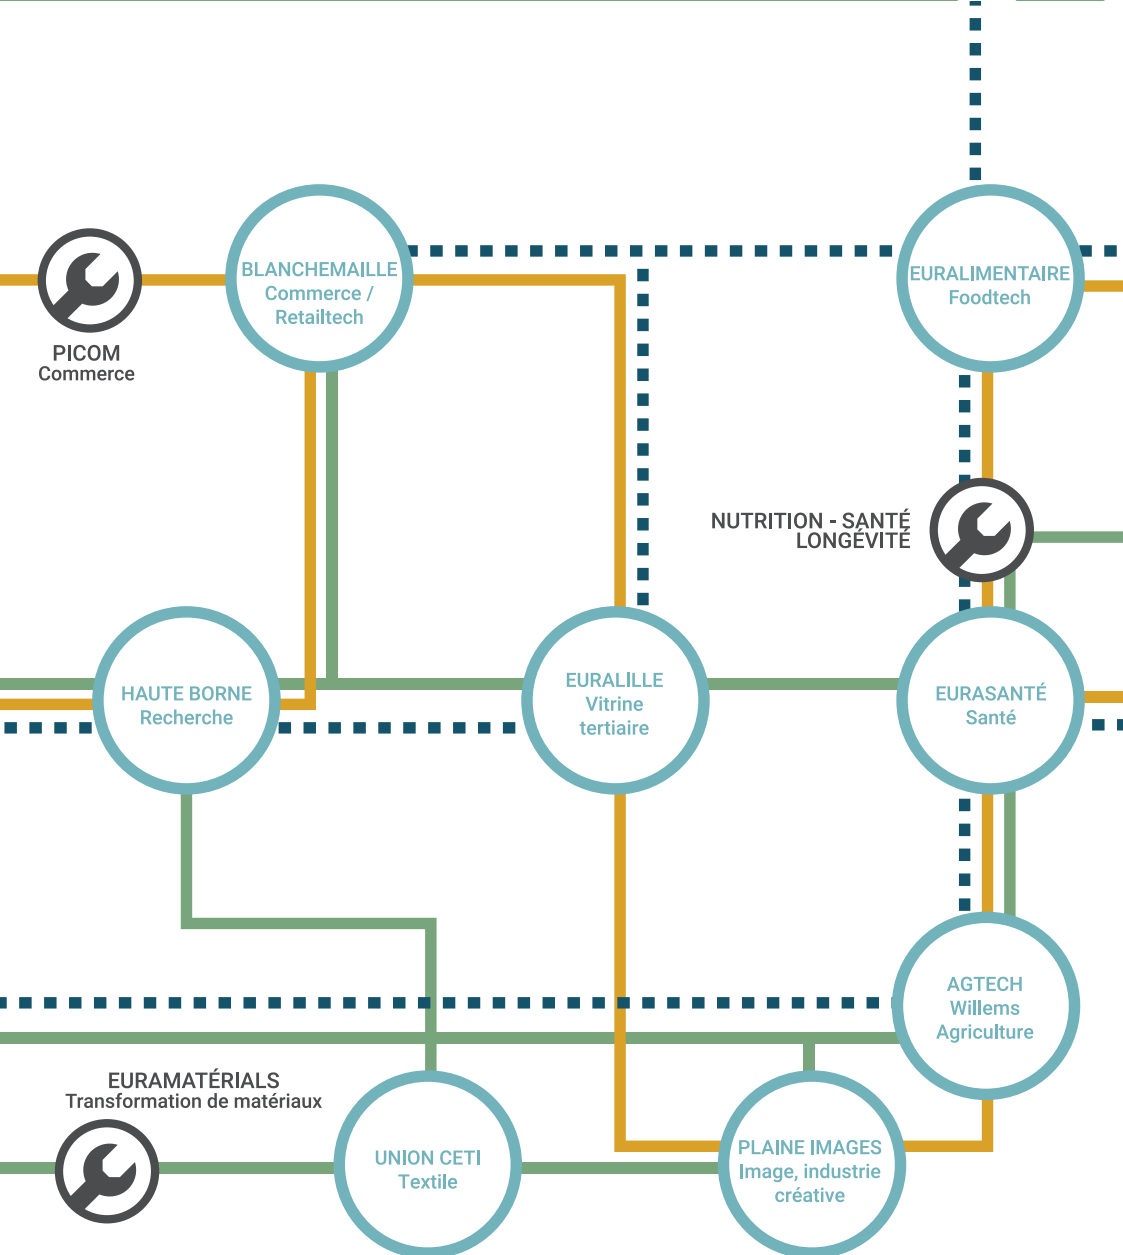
BLANCHEMAILLE
Commerce / Retailtech

PICOM
Commerce

EURALIMENTAIRE
Foodtech

NUTRITION - SANTÉ
LONGÉVITÉ

HAUTE BORNE
Recherche

EURALILLE
Vitrine tertiaire

EURASANTÉ
Santé

AGTECH
Willems
Agriculture

EURAMATÉRIALS
Transformation de matériaux

UNION CETI
Textile

PLAINE IMAGES
Image, industrie créative